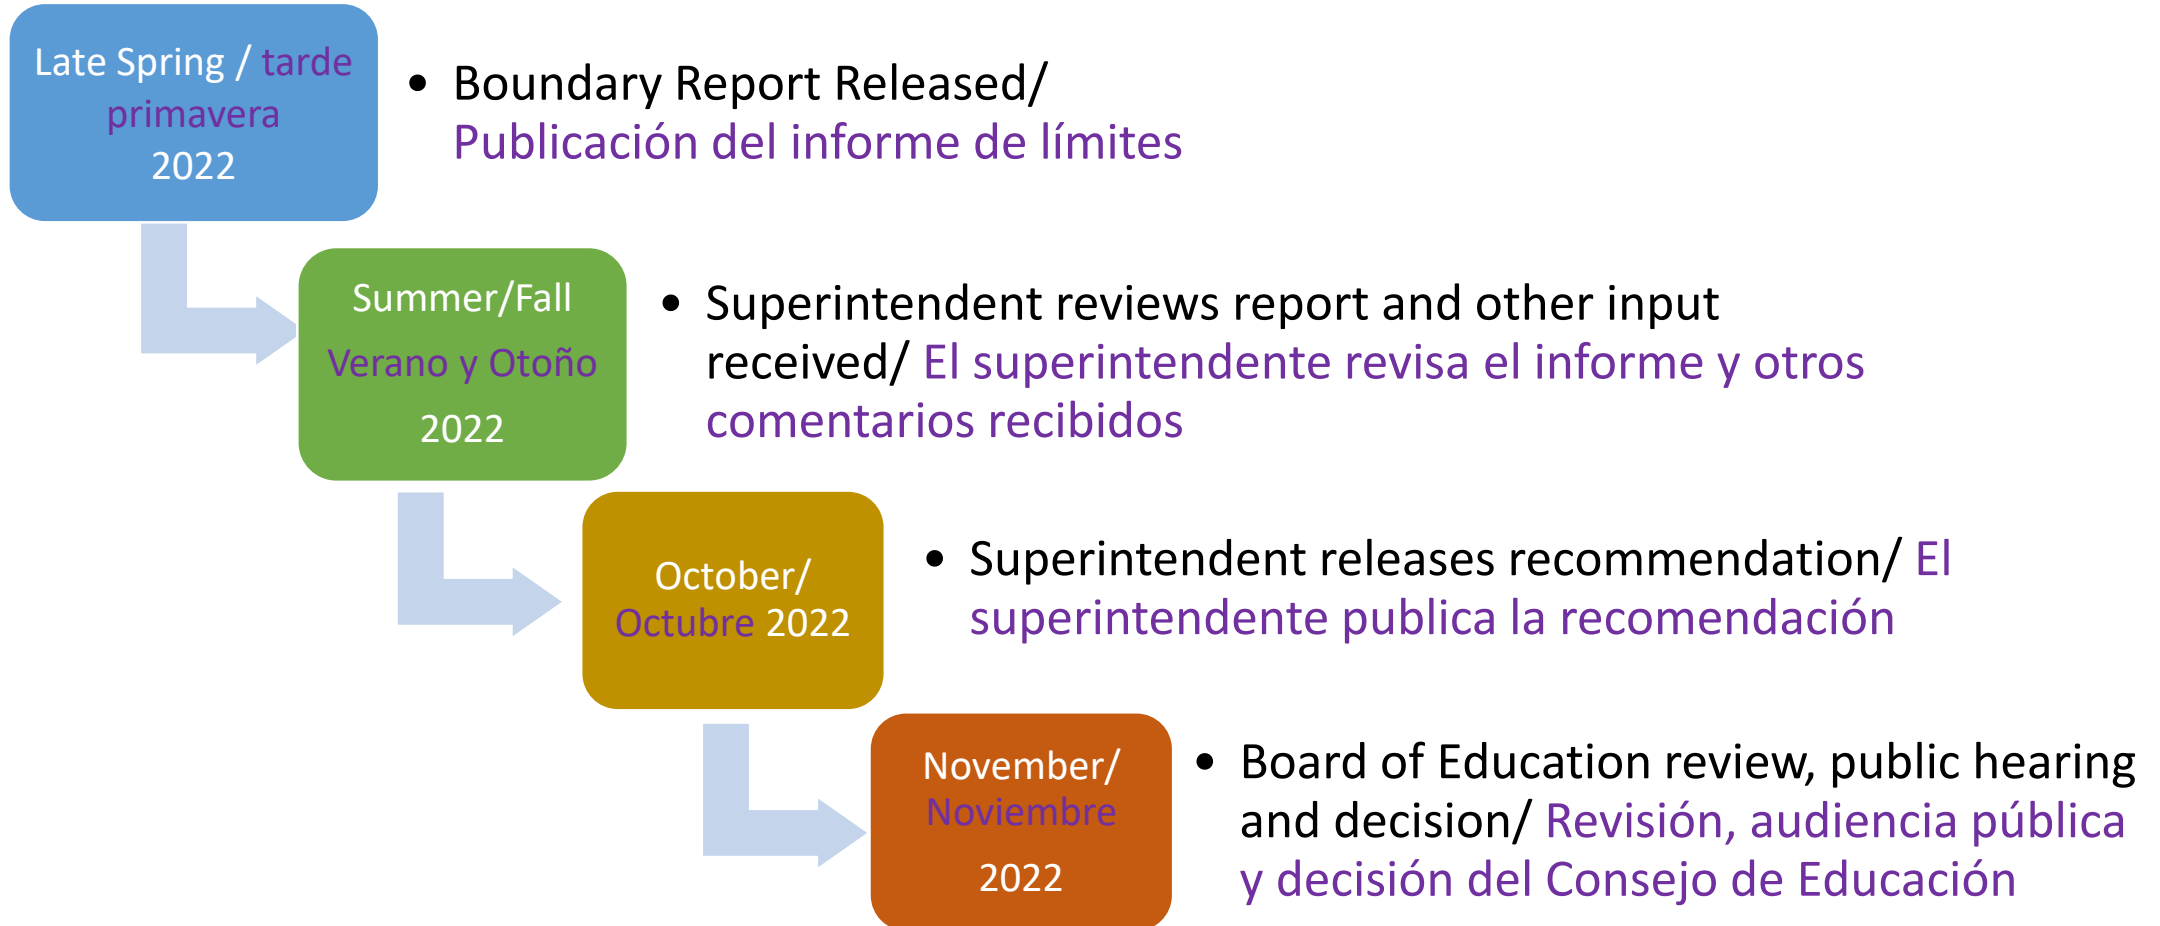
Late Spring / tarde primavera 2022

• Boundary Report Released/ Publicación del informe de límites

Summer/Fall Verano y Otoño 2022

• Superintendent reviews report and other input received/ El superintendente revisa el informe y otros comentarios recibidos

October/ Octubre 2022

• Superintendent releases recommendation/ El superintendente publica la recomendación

November/ Noviembre 2022

• Board of Education review, public hearing and decision/ Revisión, audiencia pública y decisión del Consejo de Educación